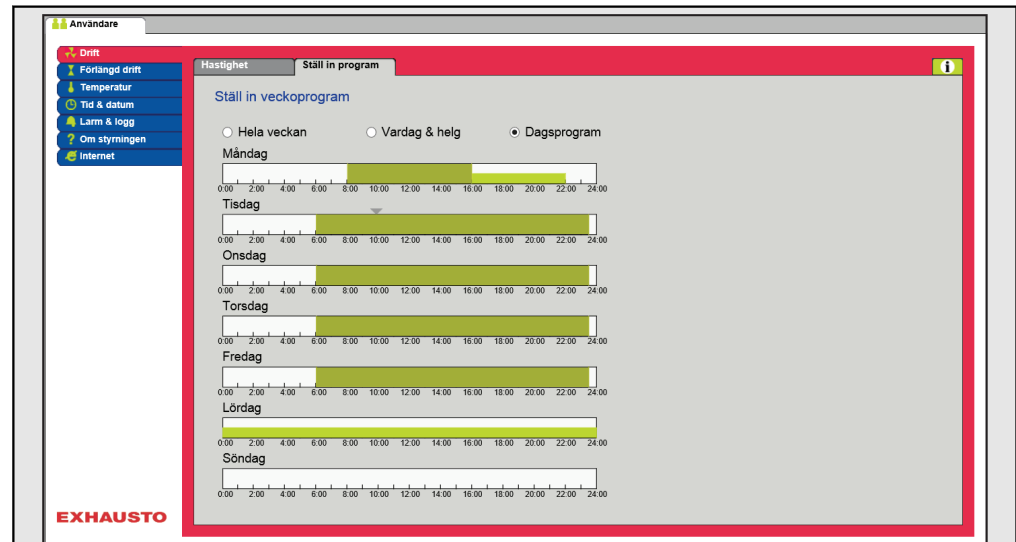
Användare

Drift
Förlängd drift
Temperatur
Tid & datum
Larm & logg
Om styrningen
Internet

Hastighet
Ställ in program

Ställ in veckoprogram

Hela veckan
Vardag & helg
Dagsprogram

Måndag
0:00 2:00 4:00 6:00 8:00 10:00 12:00 14:00 16:00 18:00 20:00 22:00 24:00
Tisdag
0:00 2:00 4:00 6:00 8:00 10:00 12:00 14:00 16:00 18:00 20:00 22:00 24:00
Onsdag
0:00 2:00 4:00 6:00 8:00 10:00 12:00 14:00 16:00 18:00 20:00 22:00 24:00
Torsdag
0:00 2:00 4:00 6:00 8:00 10:00 12:00 14:00 16:00 18:00 20:00 22:00 24:00
Fredag
0:00 2:00 4:00 6:00 8:00 10:00 12:00 14:00 16:00 18:00 20:00 22:00 24:00
Lördag
0:00 2:00 4:00 6:00 8:00 10:00 12:00 14:00 16:00 18:00 20:00 22:00 24:00
Söndag
0:00 2:00 4:00 6:00 8:00 10:00 12:00 14:00 16:00 18:00 20:00 22:00 24:00

EXHAUSTO